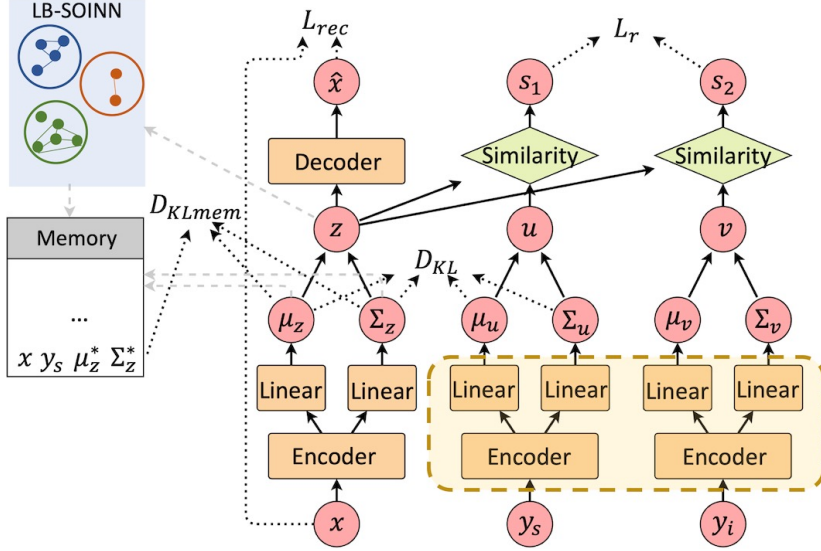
LB-SOINN

Memory

...

$x$ $y_s$ $\mu_z^*$ $\Sigma_z^*$

$D_{KLmem}$

$L_{rec}$

$\hat{x}$

Decoder

$z$

$\mu_z$

$\Sigma_z$

Linear

Linear

Encoder

$x$

$L_r$

$s_1$

$s_2$

Similarity

Similarity

$u$

$v$

$D_{KL}$

$\mu_u$

$\Sigma_u$

$\mu_v$

$\Sigma_v$

Linear

Linear

Linear

Linear

Encoder

Encoder

$y_s$

$y_i$